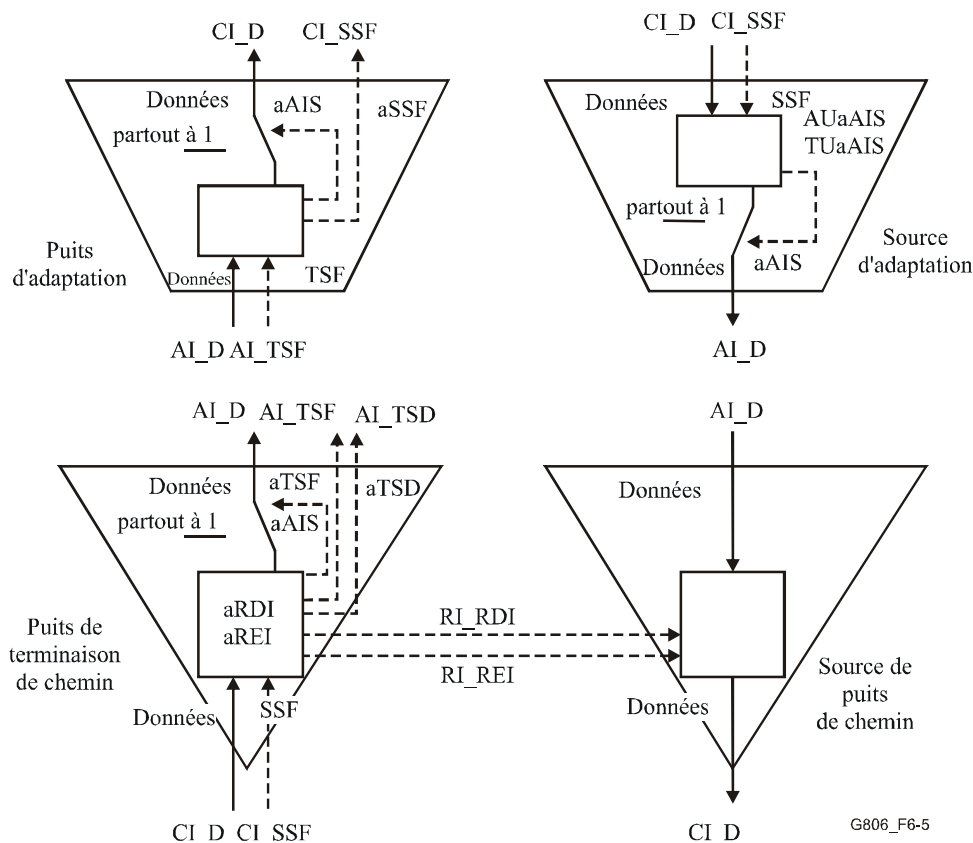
CI_D CI_SSF

Données
aAIS
aSSF
partout à 1

Puits d'adaptation

Données
TSF

AI_D AI_TSF

CI_D CI_SSF

Données
SSF
AUaAIS
TUaAIS
partout à 1

Données
aAIS

Source d'adaptation

AI_D

AI_D AI_TSF AI_TSD

Données
aTSF
aTSD
partout à 1
aAIS

aRDI
aREI

Puits de terminaison de chemin

Données
SSF

CI_D CI_SSF

RI_RDI
RI_REI

AI_D

Données

Données

Source de puits de chemin

CI_D

G806_F6-5